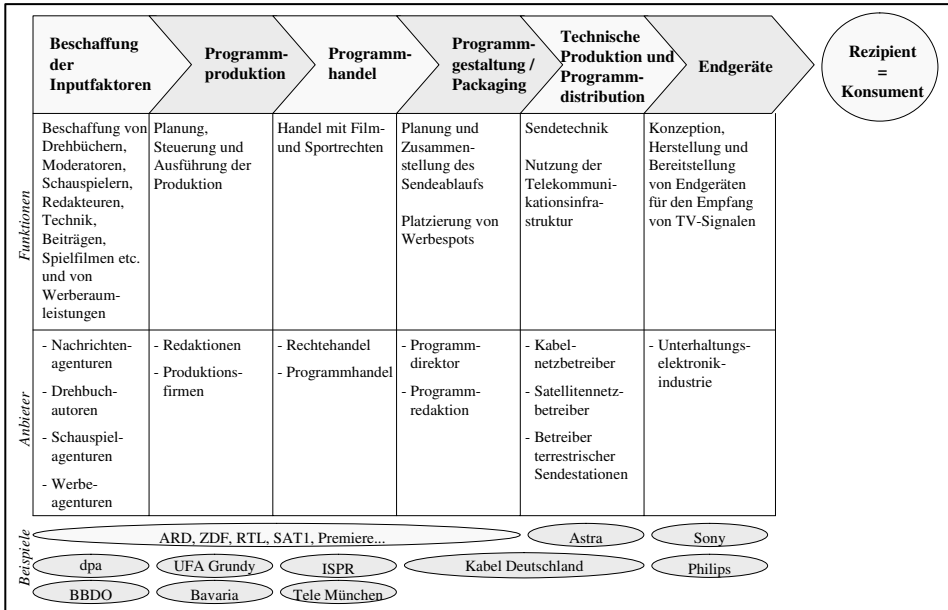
| | Beschaffung der Inputfaktoren | Programmproduktion | Programmhandel | Programmgestaltung / Packaging | Technische Produktion und Programmdistribution | Endgeräte |
|---|---|---|---|---|---|---|
| Funktionen | Beschaffung von Drehbüchern, Moderatoren, Schauspielern, Redakteuren, Technik, Beiträgen, Spielfilmen etc. und von Werberaumleistungen | Planung, Steuerung und Ausführung der Produktion | Handel mit Film- und Sportrechten | Planung und Zusammenstellung des Sendeablaufs<br>Platzierung von Werbespots | Sendetechnik<br>Nutzung der Telekommunikationsinfrastruktur | Konzeption, Herstellung und Bereitstellung von Endgeräten für den Empfang von TV-Signalen |
| Anbieter | - Nachrichtenagenturen<br>- Drehbuchautoren<br>- Schauspielagenturen<br>- Werbeagenturen | - Redaktionen<br>- Produktionsfirmen | - Rechtehandel<br>- Programmhandel | - Programmdirektor<br>- Programmredaktion | - Kabelnetzbetreiber<br>- Satellitennetzbetreiber<br>- Betreiber terrestrischer Sendestationen | - Unterhaltungselektronikindustrie |

Rezipient = Konsument

Beispiele

ARD, ZDF, RTL, SAT1, Premiere...

Astra

Sony

dpa

UFA Grundy

ISPR

Kabel Deutschland

Philips

BBDO

Bavaria

Tele München